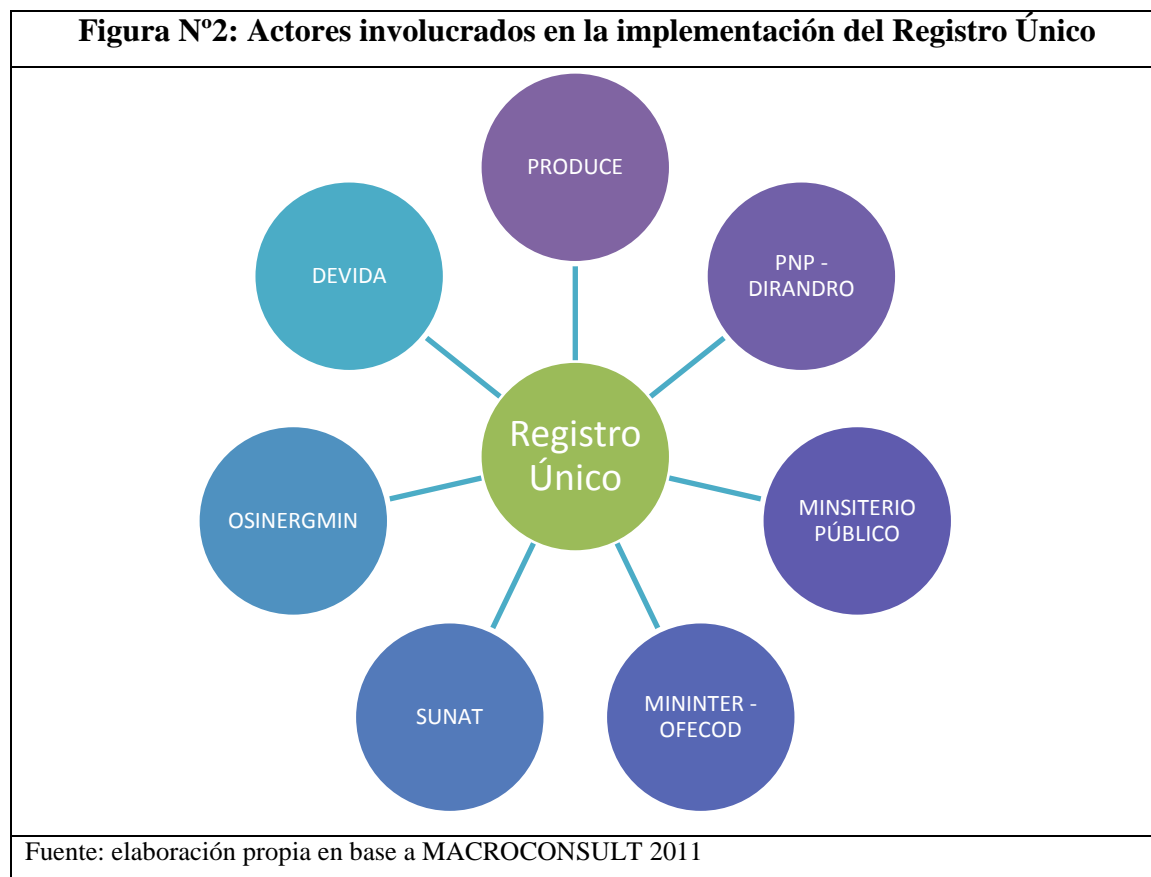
Figura Nº2: Actores involucrados en la implementación del Registro Único

PRODUCE

DEVIDA

PNP - DIRANDRO

Registro Único

OSINERGMIN

MINSITERIO PÚBLICO

SUNAT

MININTER - OFECOD

Fuente: elaboración propia en base a MACROCONSULT 2011